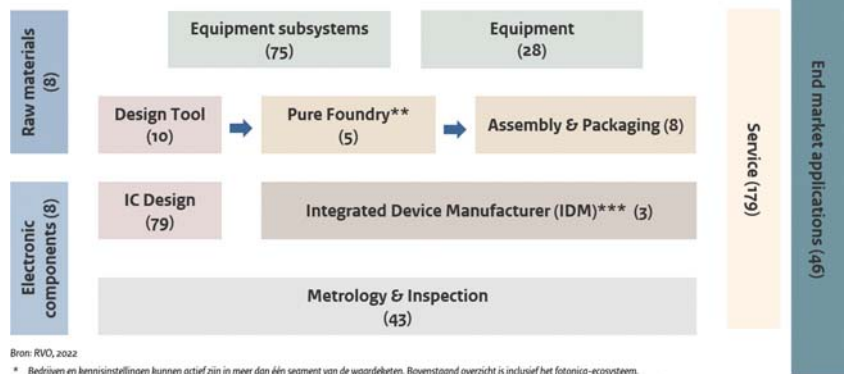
Raw materials (8)

Equipment subsystems (75)

Equipment (28)

Design Tool (10)

Pure Foundry** (5)

Assembly & Packaging (8)

Electronic components (8)

IC Design (79)

Integrated Device Manufacturer (IDM)*** (3)

Metrology & Inspection (43)

Service (179)

End market applications (46)

Bron: RVO, 2022

* Bedrijven en kennisinstellingen kunnen actief zijn in meer dan één segment van de waardeketen. Bovenstaand overzicht is inclusief het fotonica-ecosysteem.